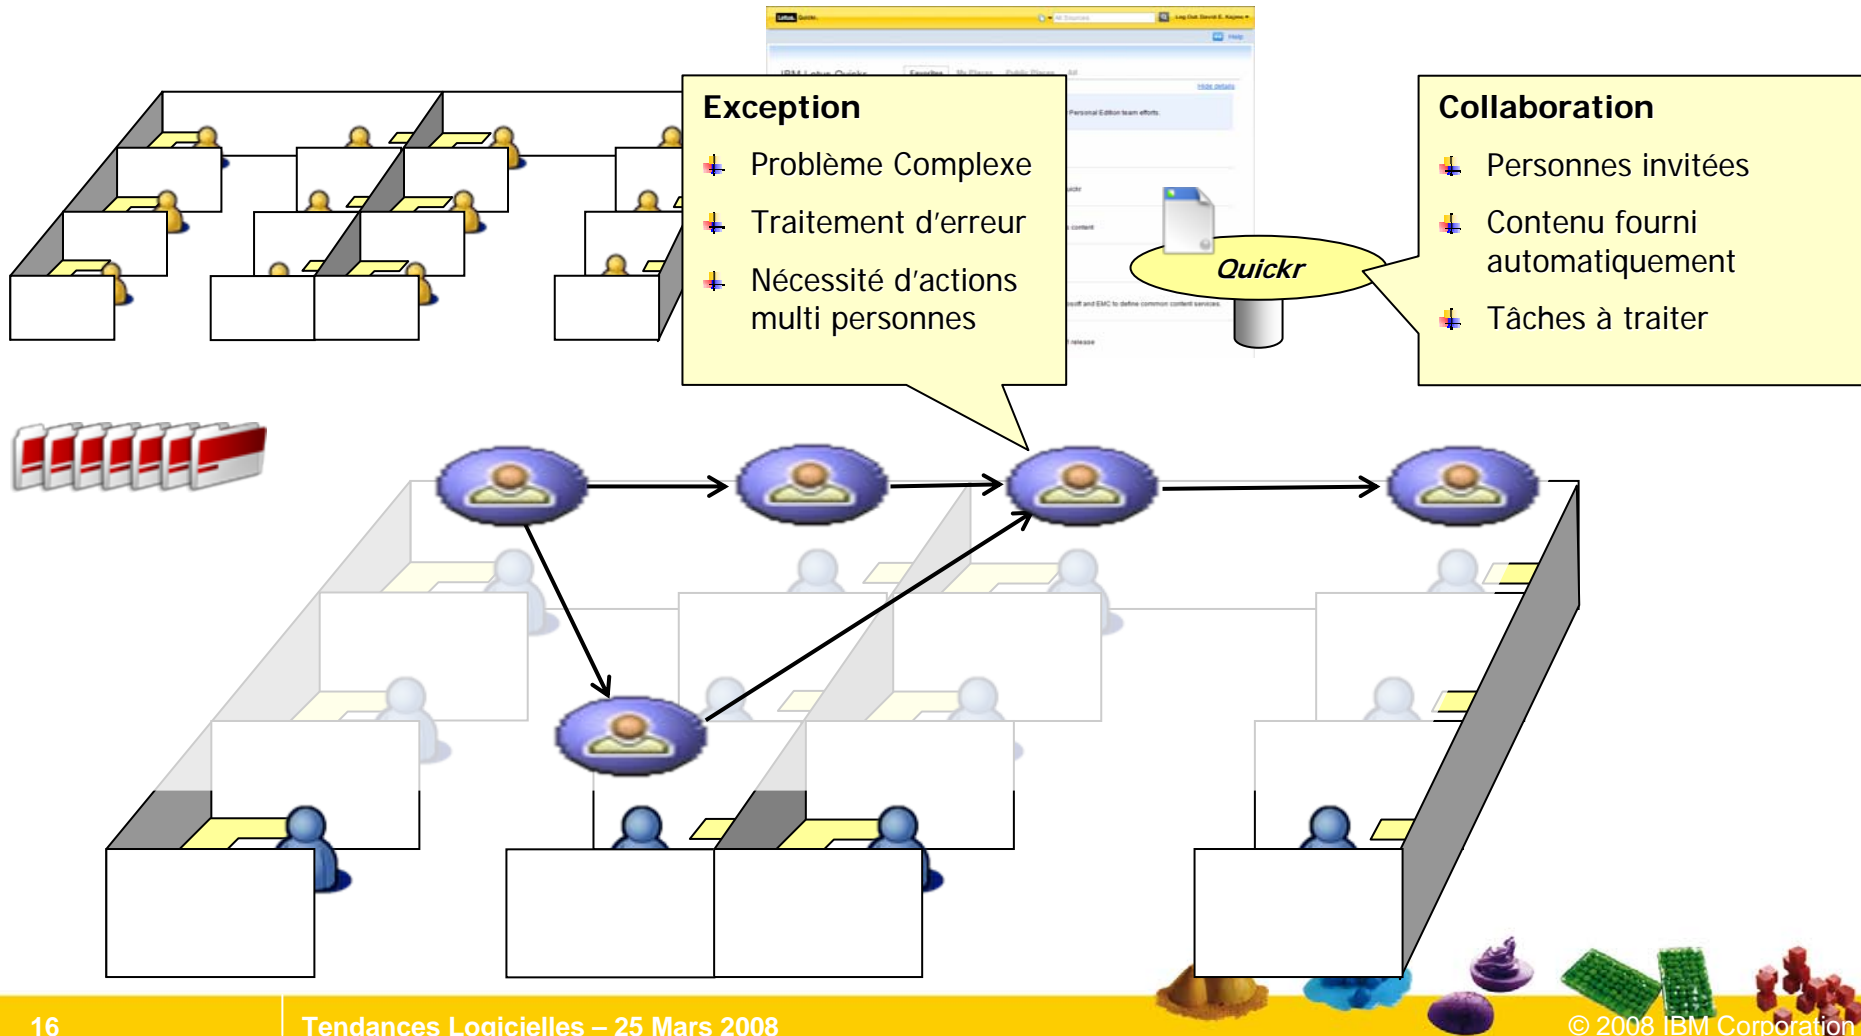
Exception

Problème Complexe

Traitement d'erreur

Nécessité d'actions multi personnes

Collaboration

Personnes invitées

Contenu fourni automatiquement

Tâches à traiter

Quickr

16

Tendances Logicielles – 25 Mars 2008

© 2008 IBM Corporation